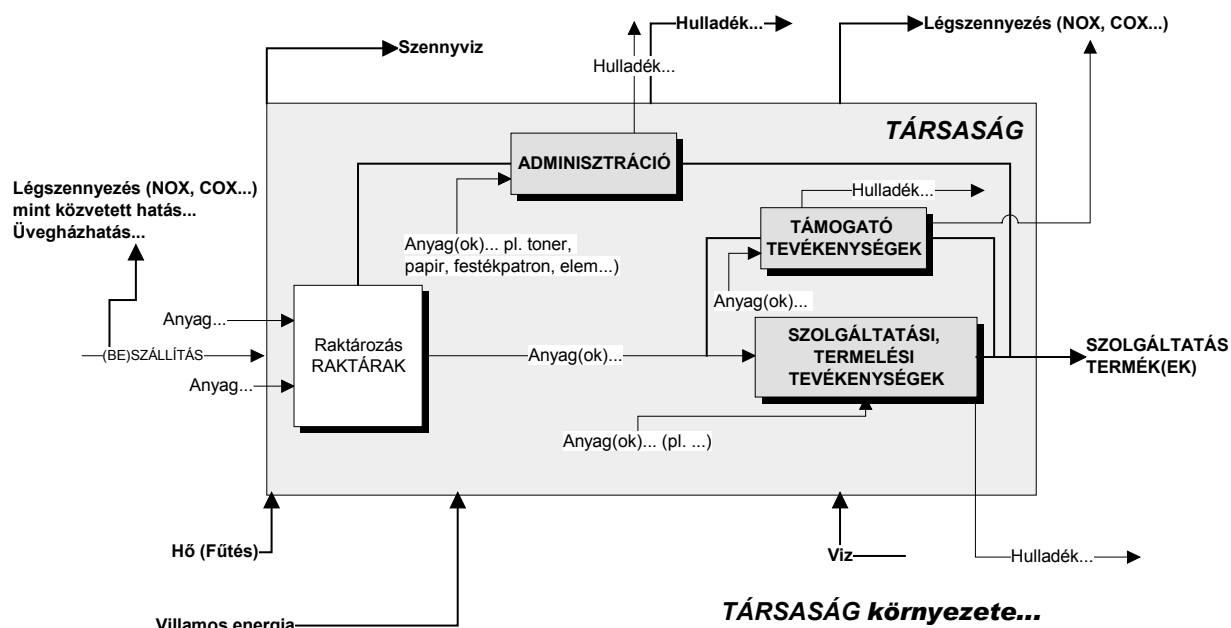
Szennyviz

Hulladék...

Hulladék...

Légszennyezés (NOX, COX...)

TÁRSASÁG

ADMINISZTRÁCIÓ

Légszennyezés (NOX, COX...) mint közvetett hatás... Üvegházhatás...

Hulladék...

TÁMOGATÓ TEVÉKENYSÉGEK

Anyag(ok)... pl. toner, papir, festékpatron, elem...)

Anyag(ok)...

Anyag...

Raktározás RAKTÁRAK

(BE)SZÁLLÍTÁS

Anyag...

Anyag(ok)...

SZOLGÁLTATÁSI, TERMELÉSI TEVÉKENYSÉGEK

SZOLGÁLTATÁS TERMÉK(EK)

Anyag(ok)... (pl. ...)

Hő (Fűtés)

Viz

Hulladék...

TÁRSASÁG környezete...

Villamos energia